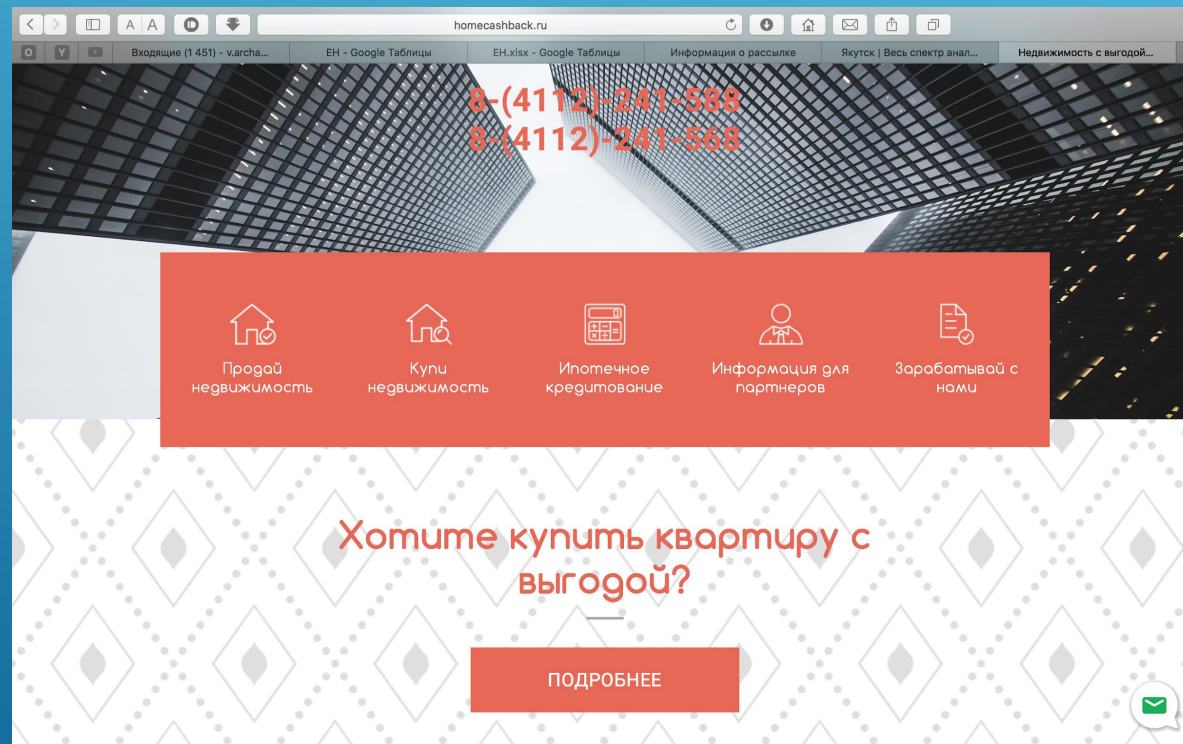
A A

homecashback.ru

O Y

Входящие (1 451) - v.archa...

ЕН - Google Таблицы

EH.xlsx - Google Таблицы

Информация о рассылке

Якутск | Весь спектр анал...

Недвижимость с выгодой...

8-(4112)-241-588
8-(4112)-241-568

Продай недвижимость

Купи недвижимость

Ипотечное кредитование

Информация для партнеров

Зарабатывай с нами

Хотите купить квартиру с выгодой?

ПОДРОБНЕЕ